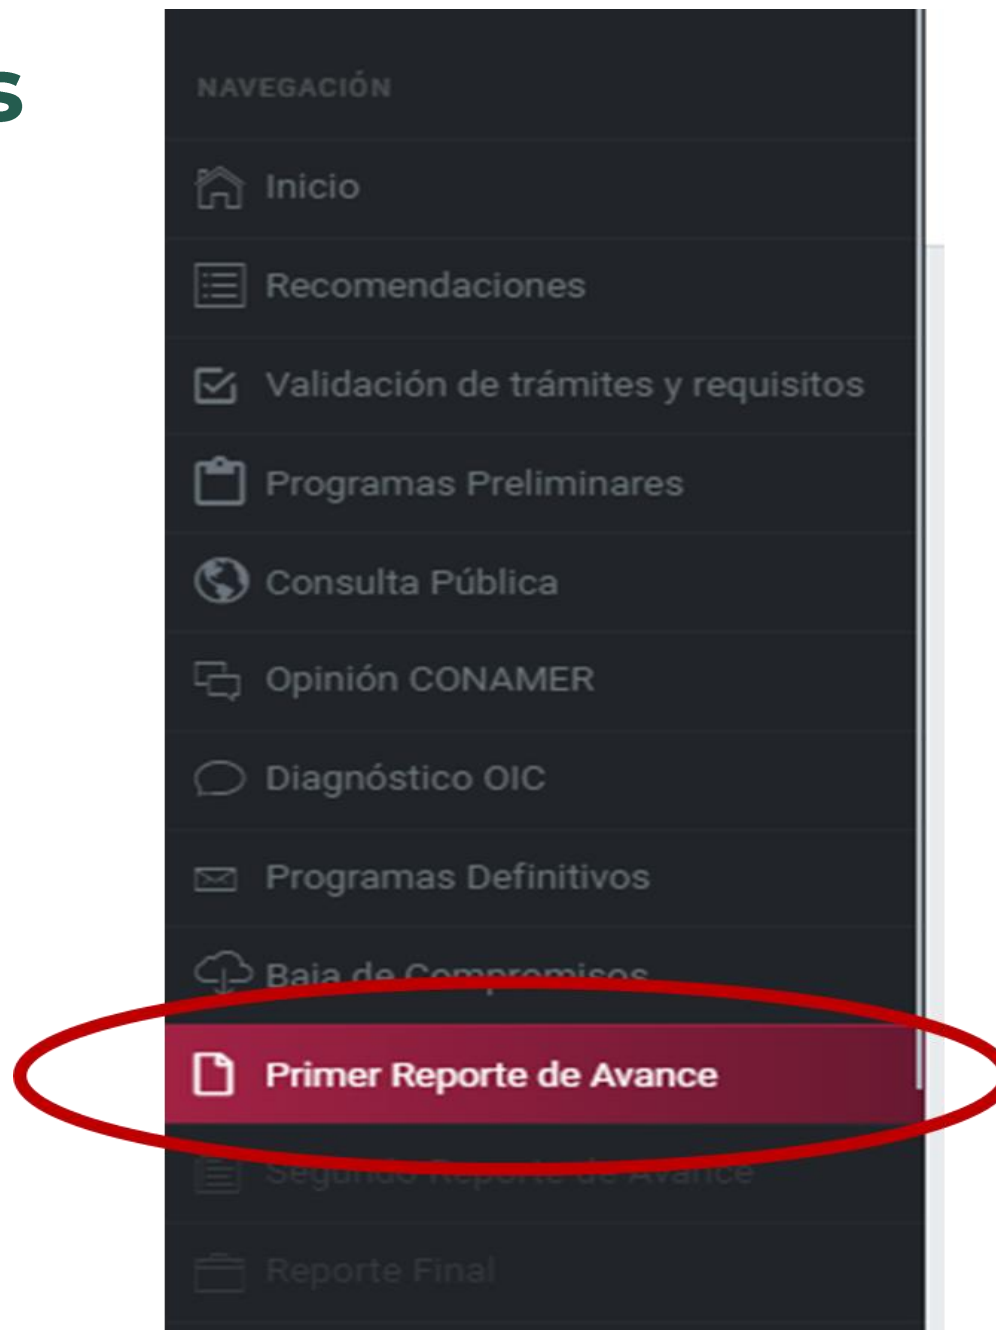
s

NAVEGACIÓN

Inicio

Recomendaciones

Validación de trámites y requisitos

Programas Preliminares

Consulta Pública

Opinión CONAMER

Diagnóstico OIC

Programas Definitivos

Baja de Compromisos

Primer Reporte de Avance

Segundo Reporte de Avance

Reporte Final